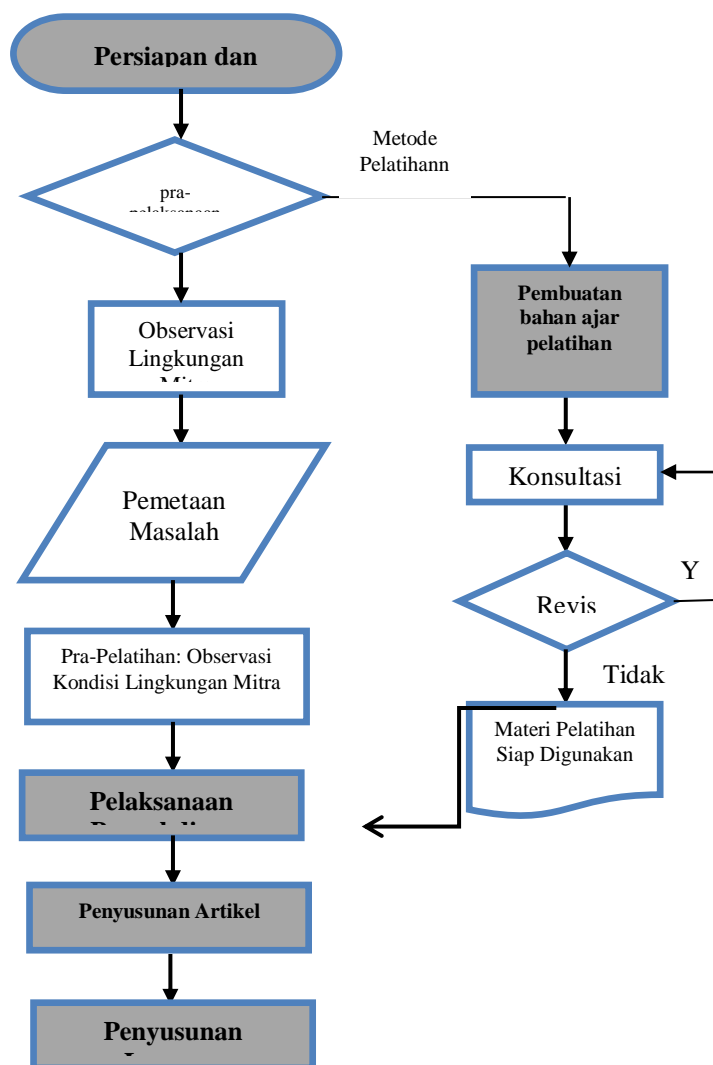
Persiapan dan

Metode Pelatihann

pra-
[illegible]

Observasi Lingkungan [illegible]

Pembuatan bahan ajar pelatihan

Pemetaan Masalah

Konsultasi

Y

Revis

Pra-Pelatihan: Observasi Kondisi Lingkungan Mitra

Tidak

Materi Pelatihan Siap Digunakan

Pelaksanaan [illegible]

Penyusunan Artikel

Penyusunan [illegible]